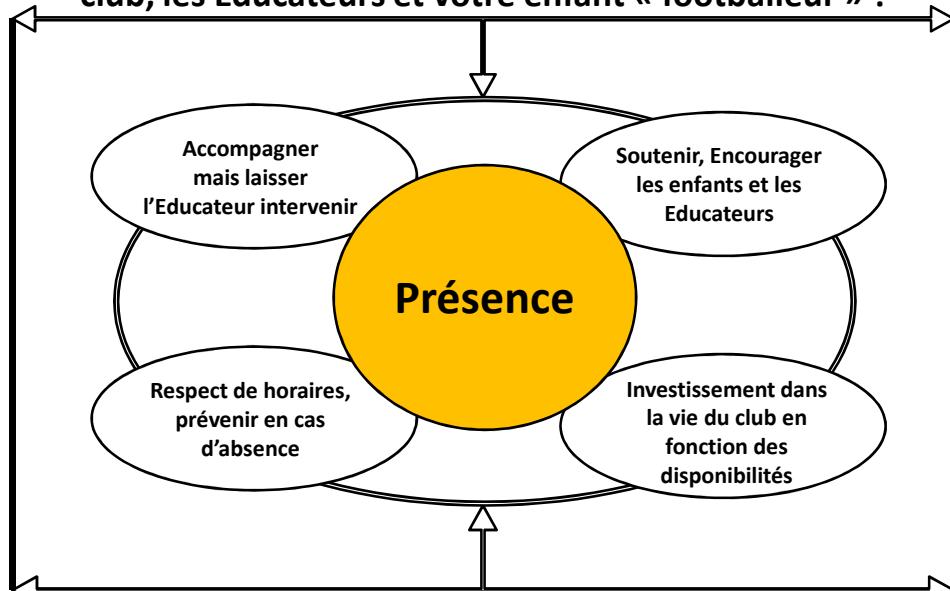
club, les Educateurs et votre enfant « footballeur » :

Accompagner mais laisser l'Educateur intervenir

Soutenir, Encourager les enfants et les Educateurs

Présence

Respect de horaires, prévenir en cas d'absence

Investissement dans la vie du club en fonction des disponibilités